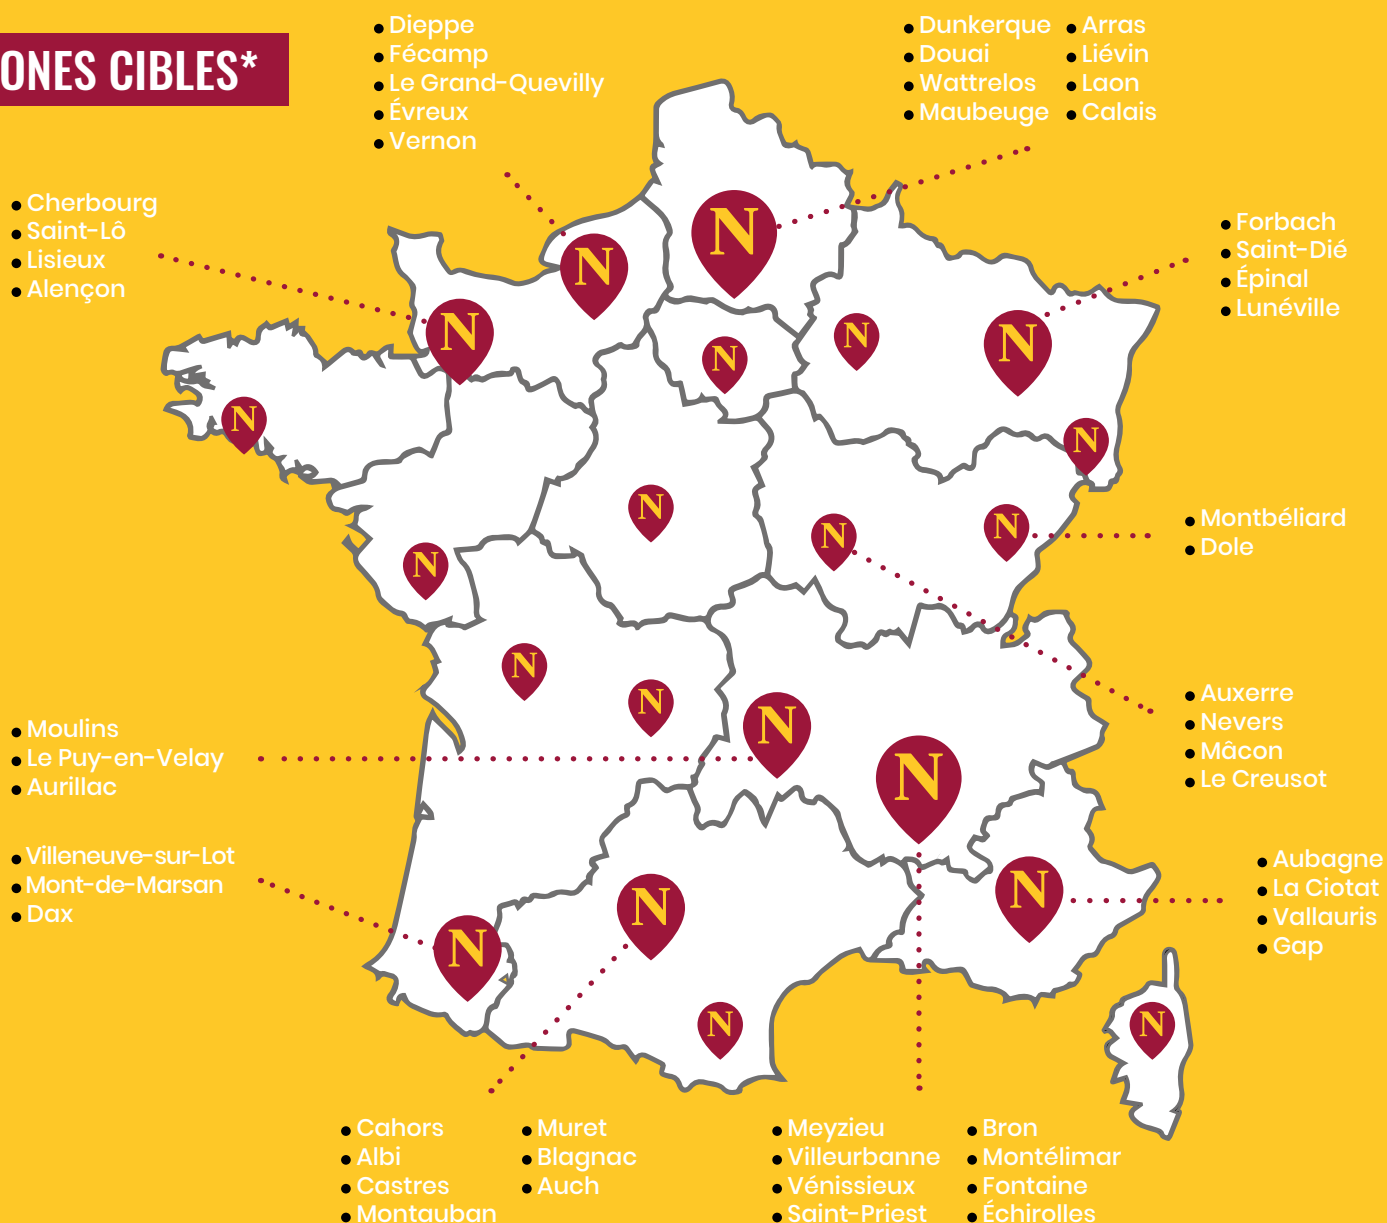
ONES CIBLES*

Dieppe
Fécamp
Le Grand-Quevilly
Évreux
Vernon

Dunkerque
Douai
Wattrelos
Maubeuge

Arras
Liévin
Laon
Calais

Cherbourg
Saint-Lô
Lisieux
Alençon

Forbach
Saint-Dié
Épinal
Lunéville

Montbéliard
Dole

Auxerre
Nevers
Mâcon
Le Creusot

Moulins
Le Puy-en-Velay
Aurillac

Villeneuve-sur-Lot
Mont-de-Marsan
Dax

Aubagne
La Ciotat
Vallauris
Gap

Cahors
Albi
Castres
Montauban

Muret
Blagnac
Auch

Meyzieu
Villeurbanne
Vénissieux
Saint-Priest

Bron
Montélimar
Fontaine
Échirolles